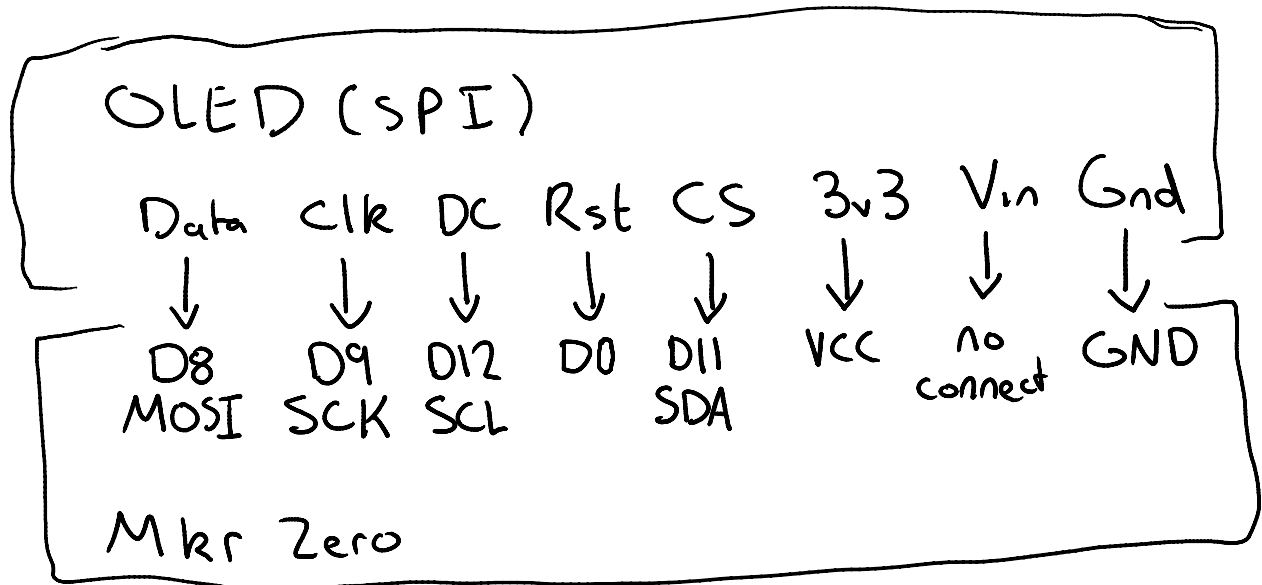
OLED (SPI)

Data Clk DC Rst CS 3v3 Vin Gnd

| Data | Clk | DC | Rst | CS | 3v3 | Vin | Gnd |
|---|---|---|---|---|---|---|---|
| D8 MOSI | D9 SCK | D12 SCL | D0 | D11 SDA | VCC | no connect | GND |

Mkr Zero